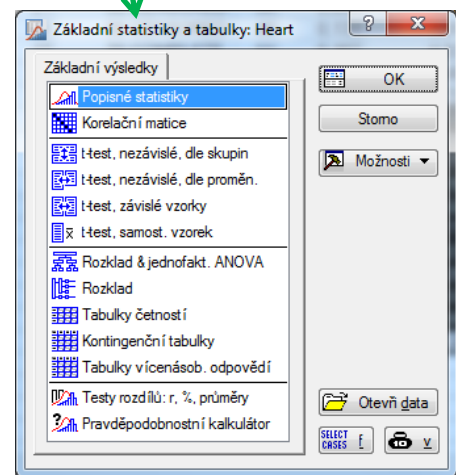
Základní statistiky a tabulky: Heart

?

X

Základní výsledky

Popisné statistiky

Korelační matice

t-test, nezávislé, dle skupin

t-test, nezávislé, dle proměn.

t-test, závislé vzorky

t-test, samost. vzorek

Rozklad & jednofakt. ANOVA

Rozklad

Tabulky četností

Kontingenční tabulky

Tabulky vícenásob. odpovědí

Testy rozdílů: r, %, průměry

Pravděpodobnostní kalkulátor

OK

Storno

Možnosti

Otevři data

SELECT CASES

v